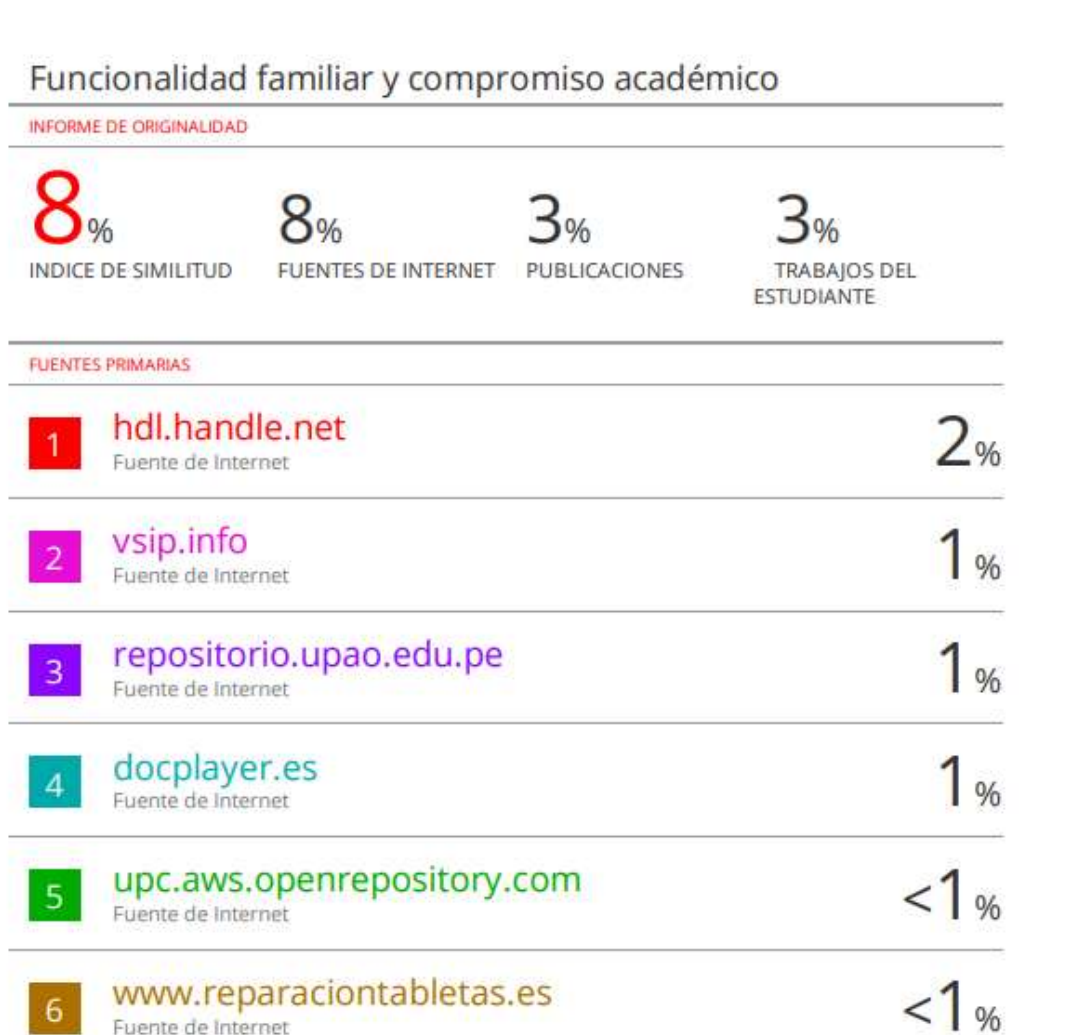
Funcionalidad familiar y compromiso académico

INFORME DE ORIGINALIDAD

8%
INDICE DE SIMILITUD

8%
FUENTES DE INTERNET

3%
PUBLICACIONES

3%
TRABAJOS DEL ESTUDIANTE

FUENTES PRIMARIAS

1 hdl.handle.net
Fuente de Internet
2%

2 vsip.info
Fuente de Internet
1%

3 repositorio.upao.edu.pe
Fuente de Internet
1%

4 docplayer.es
Fuente de Internet
1%

5 upc.aws.openrepository.com
Fuente de Internet
<1%

6 www.reparaciontabletas.es
Fuente de Internet
<1%